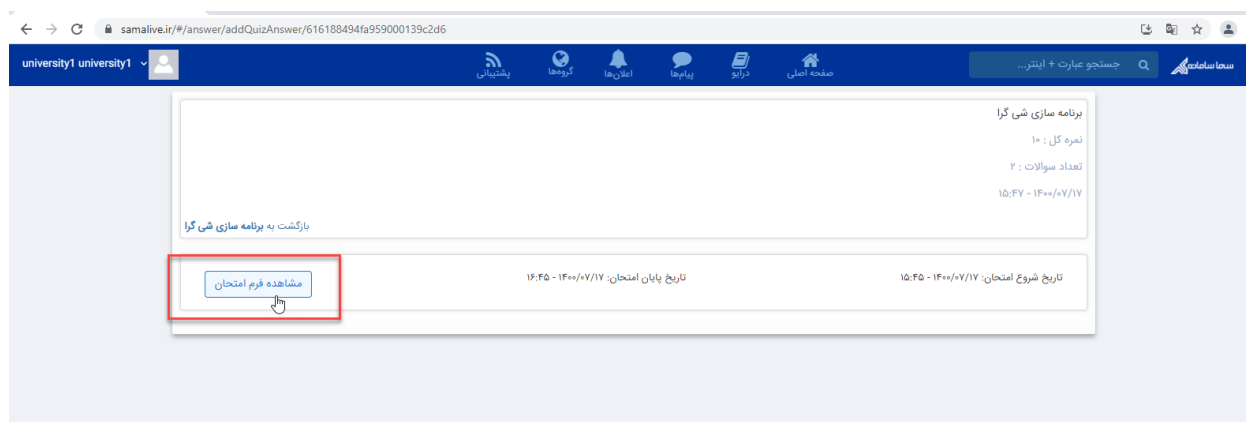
samalive.ir/#/answer/addQuizAnswer/616188494fa959000139c2d6

سما سامانه
جستجو عبارت + اینتر...
صفحه اصلی
درایو
پیام‌ها
اعلان‌ها
گروه‌ها
پشتیبانی
university1 university1

برنامه سازی شی گرا
نمره کل : ۱۰
تعداد سوالات : ۲
۱۵:۴۷ - ۱۴۰۰/۰۷/۱۷

بازگشت به برنامه سازی شی گرا

تاریخ شروع امتحان: ۱۴۰۰/۰۷/۱۷ - ۱۵:۴۵
تاریخ پایان امتحان: ۱۴۰۰/۰۷/۱۷ - ۱۶:۴۵
مشاهده فرم امتحان